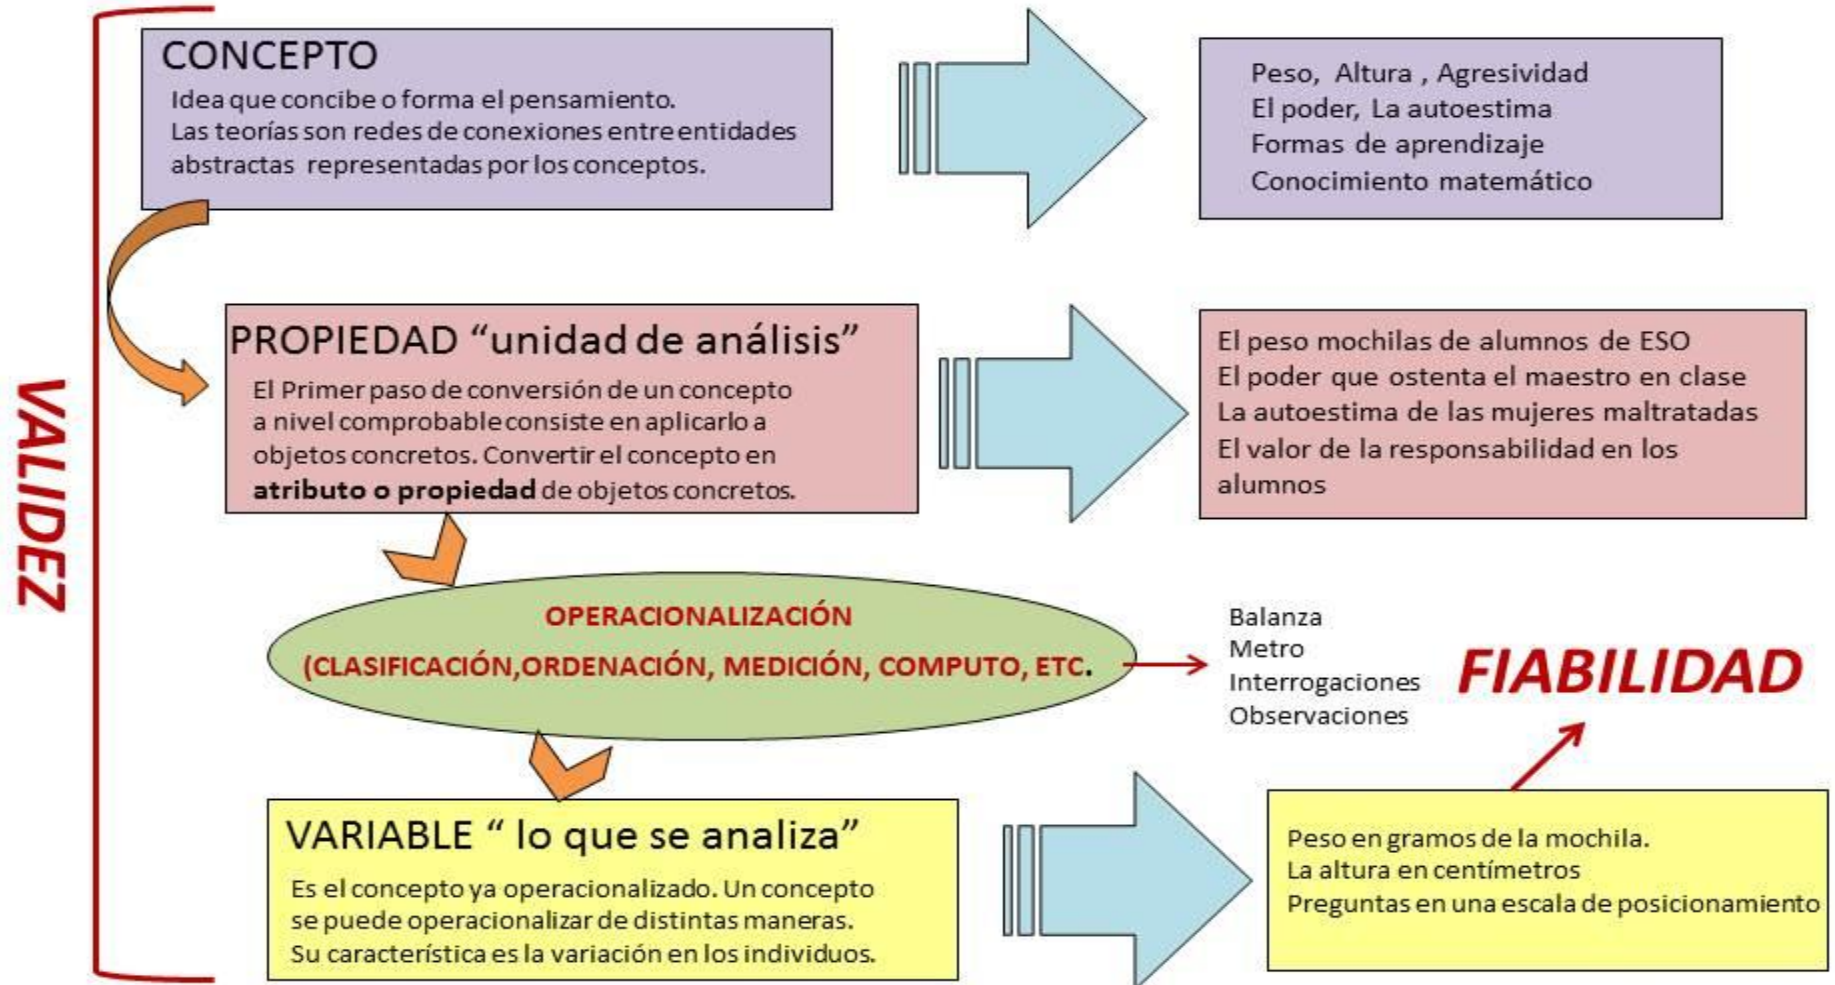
VALIDEZ

CONCEPTO
Idea que concibe o forma el pensamiento.
Las teorías son redes de conexiones entre entidades abstractas representadas por los conceptos.

Peso, Altura , Agresividad
El poder, La autoestima
Formas de aprendizaje
Conocimiento matemático

PROPIEDAD "unidad de análisis"
El Primer paso de conversión de un concepto a nivel comprobable consiste en aplicarlo a objetos concretos. Convertir el concepto en **atributo o propiedad** de objetos concretos.

El peso mochilas de alumnos de ESO
El poder que ostenta el maestro en clase
La autoestima de las mujeres maltratadas
El valor de la responsabilidad en los alumnos

OPERACIONALIZACIÓN
(CLASIFICACIÓN,ORDENACIÓN, MEDICIÓN, COMPUTO, ETC.

Balanza
Metro
Interrogaciones
Observaciones

FIABILIDAD

VARIABLE " lo que se analiza"
Es el concepto ya operacionalizado. Un concepto se puede operacionalizar de distintas maneras.
Su característica es la variación en los individuos.

Peso en gramos de la mochila.
La altura en centímetros
Preguntas en una escala de posicionamiento